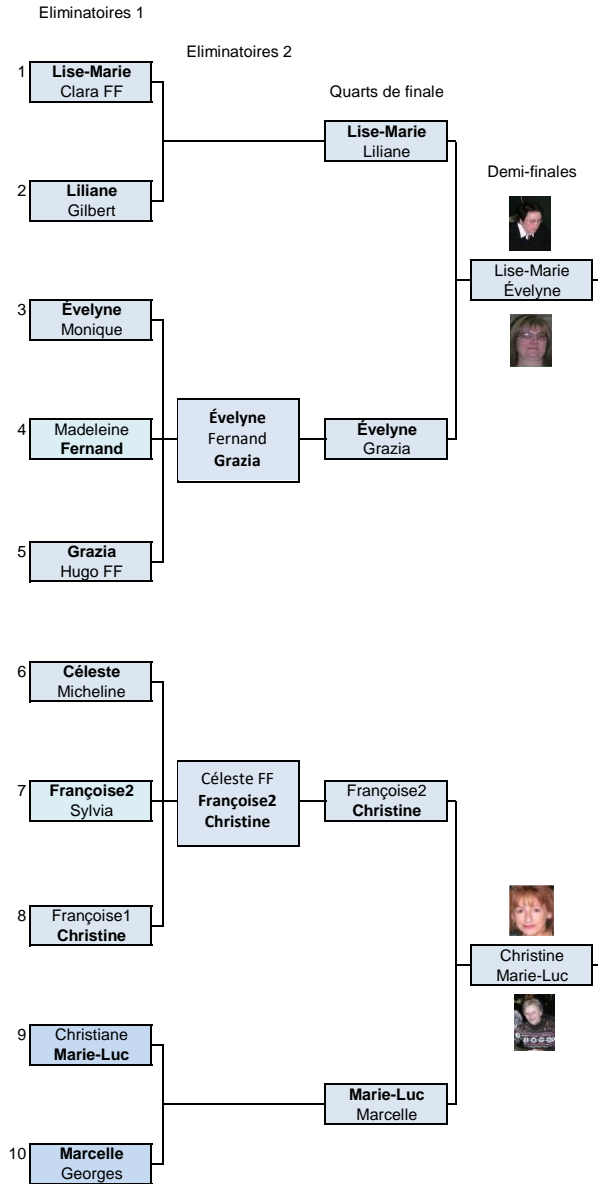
Eliminatoires 1

Eliminatoires 2

Quarts de finale

Demi-finales

1 **Lise-Marie** Clara FF

2 **Liliane** Gilbert

**Lise-Marie** Liliane

Lise-Marie Évelyne

3 **Évelyne** Monique

4 Madeleine **Fernand**

**Évelyne** Fernand **Grazia**

**Évelyne** Grazia

5 **Grazia** Hugo FF

6 **Céleste** Micheline

7 **Françoise2** Sylvia

Céleste FF **Françoise2** **Christine**

Françoise2 **Christine**

8 Françoise1 **Christine**

Christine Marie-Luc

9 Christiane **Marie-Luc**

**Marie-Luc** Marcelle

10 **Marcelle** Georges